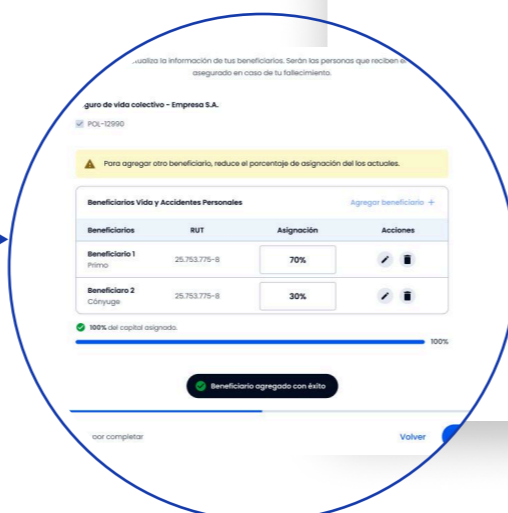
…ualiza la información de tus beneficiarios. Serán las personas que reciben e… asegurado en caso de tu fallecimiento.

…guro de vida colectivo - Empresa S.A.

POL-12990

Para agregar otro beneficiario, reduce el porcentaje de asignación de los actuales.

Beneficiarios Vida y Accidentes Personales

Agregar beneficiario +

| Beneficiarios | RUT | Asignación | Acciones |
|---|---|---|---|
| Beneficiario 1 Primo | 25.753.775-8 | 70% | |
| Beneficiaro 2 Cónyuge | 25.753.775-8 | 30% | |

100% del capital asignado.

100%

Beneficiario agregado con éxito

…oor completar

Volver